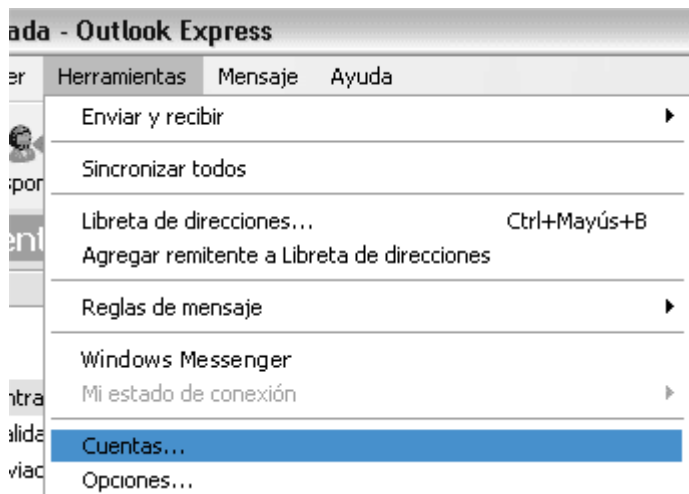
ada - Outlook Express

er Herramientas Mensaje Ayuda

Enviar y recibir

Sincronizar todos

Libreta de direcciones... Ctrl+Mayús+B
Agregar remitente a Libreta de direcciones

Reglas de mensaje

Windows Messenger
Mi estado de conexión

Cuentas...
Opciones...

spor
ent
ntra
alida
viac